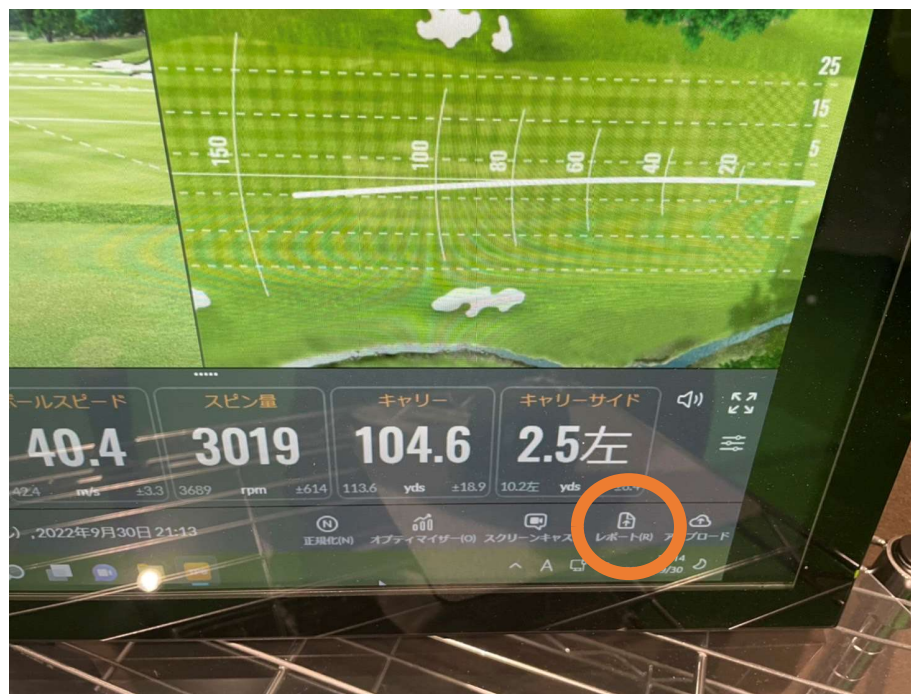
25
15
5
150
100
80
60
40
20

ボールスピード
40.4
42.4 m/s ±3.3

スピン量
3019
3689 rpm ±614

キャリー
104.6
113.6 yds ±18.9

キャリーサイド
2.5左
10.2左 yds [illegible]

), 2022年9月30日 21:13
正規化(N)
オプティマイザー(O)
スクリーンキャス
レポート(R)
アップロード
A